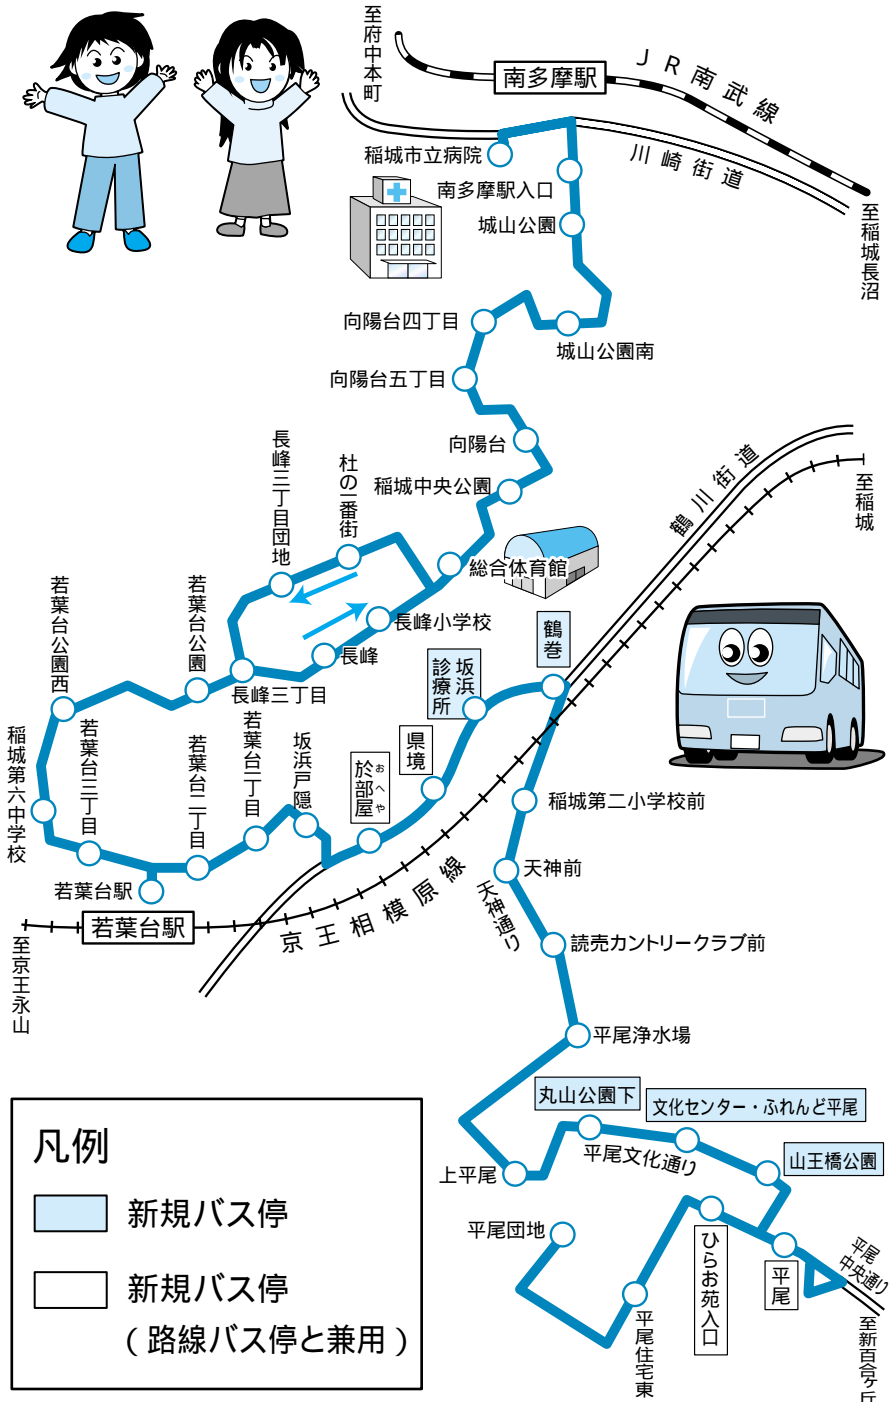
至府中本町

南多摩駅

JR南武線

川崎街道

至稲城長沼

稲城市立病院

南多摩駅入口

城山公園

向陽台四丁目

城山公園南

向陽台五丁目

向陽台

稲城中央公園

鶴川街道

至稲城

長峰三丁目団地

杜の一番街

総合体育館

長峰小学校

若葉台公園西

若葉台公園

長峰

鶴巻

坂浜診療所

長峰三丁目

稲城第六中学校

若葉台三丁目

若葉台二丁目

若葉台一丁目

坂浜戸隠

県境

於部屋(おへや)

稲城第二小学校前

天神前

若葉台駅

若葉台駅

京王相模原線

天神通り

至京王永山

読売カントリークラブ前

平尾浄水場

丸山公園下

文化センター・ふれんど平尾

凡例

上平尾

平尾文化通り

山王橋公園

新規バス停

平尾団地

ひらお苑入口

新規バス停
(路線バス停と兼用)

平尾

平尾中央通り

平尾住宅東

至新百合ヶ丘